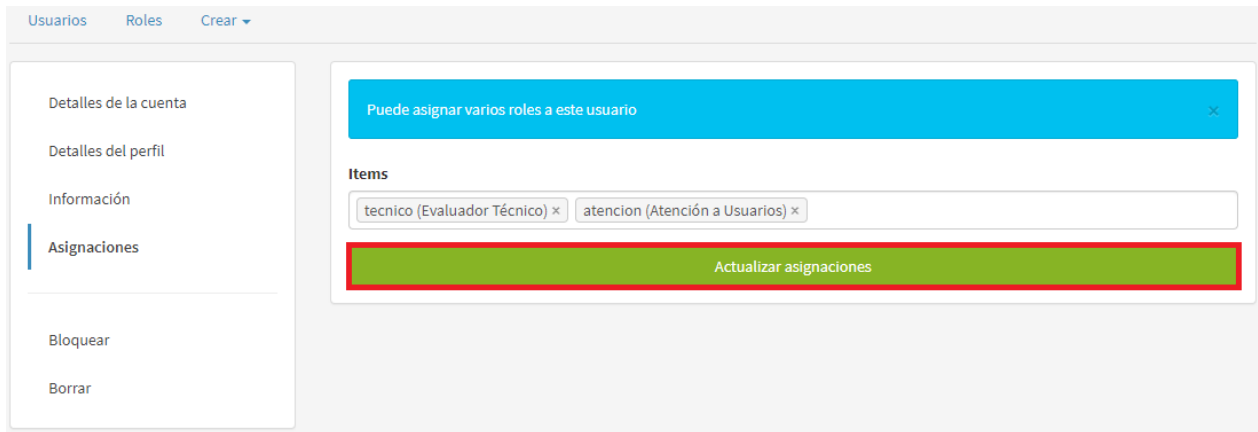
Usuarios Roles Crear

Detalles de la cuenta

Detalles del perfil

Información

Asignaciones

Bloquear

Borrar

Puede asignar varios roles a este usuario ×

Items

tecnico (Evaluador Técnico) × atencion (Atención a Usuarios) ×

Actualizar asignaciones